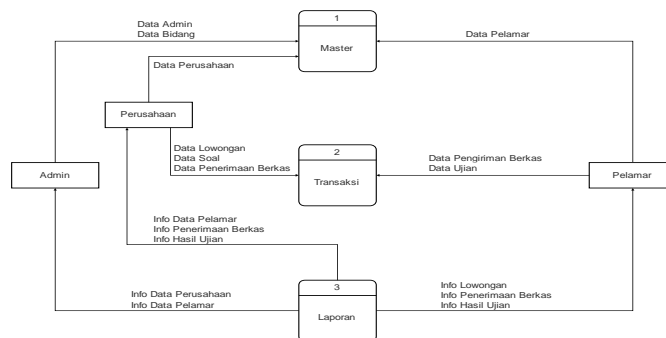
Data Admin
Data Bidang

1

Master

Data Pelamar

Data Perusahaan

Perusahaan

Data Lowongan
Data Soal
Data Penerimaan Berkas

2

Transaksi

Data Pengiriman Berkas
Data Ujian

Admin

Pelamar

Info Data Pelamar
Info Penerimaan Berkas
Info Hasil Ujian

Info Data Perusahaan
Info Data Pelamar

3

Laporan

Info Lowongan
Info Penerimaan Berkas
Info Hasil Ujian